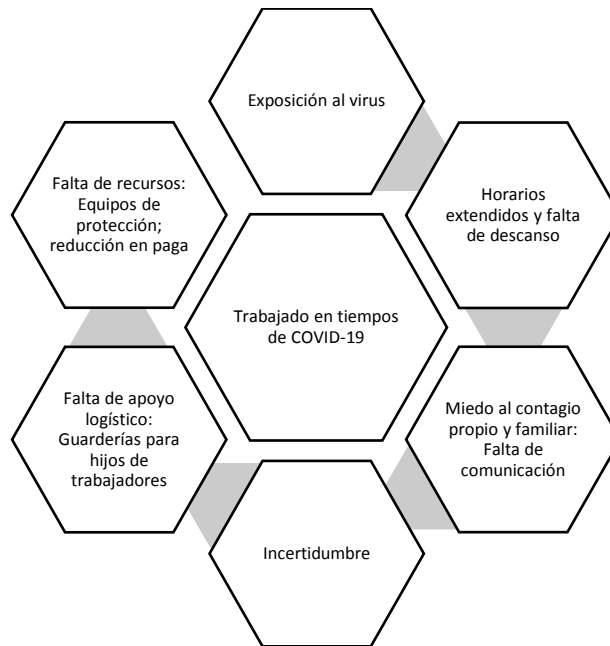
Exposición al virus

Horarios extendidos y falta de descanso

Miedo al contagio propio y familiar: Falta de comunicación

Incertidumbre

Falta de apoyo logístico: Guarderías para hijos de trabajadores

Falta de recursos: Equipos de protección; reducción en paga

Trabajado en tiempos de COVID-19